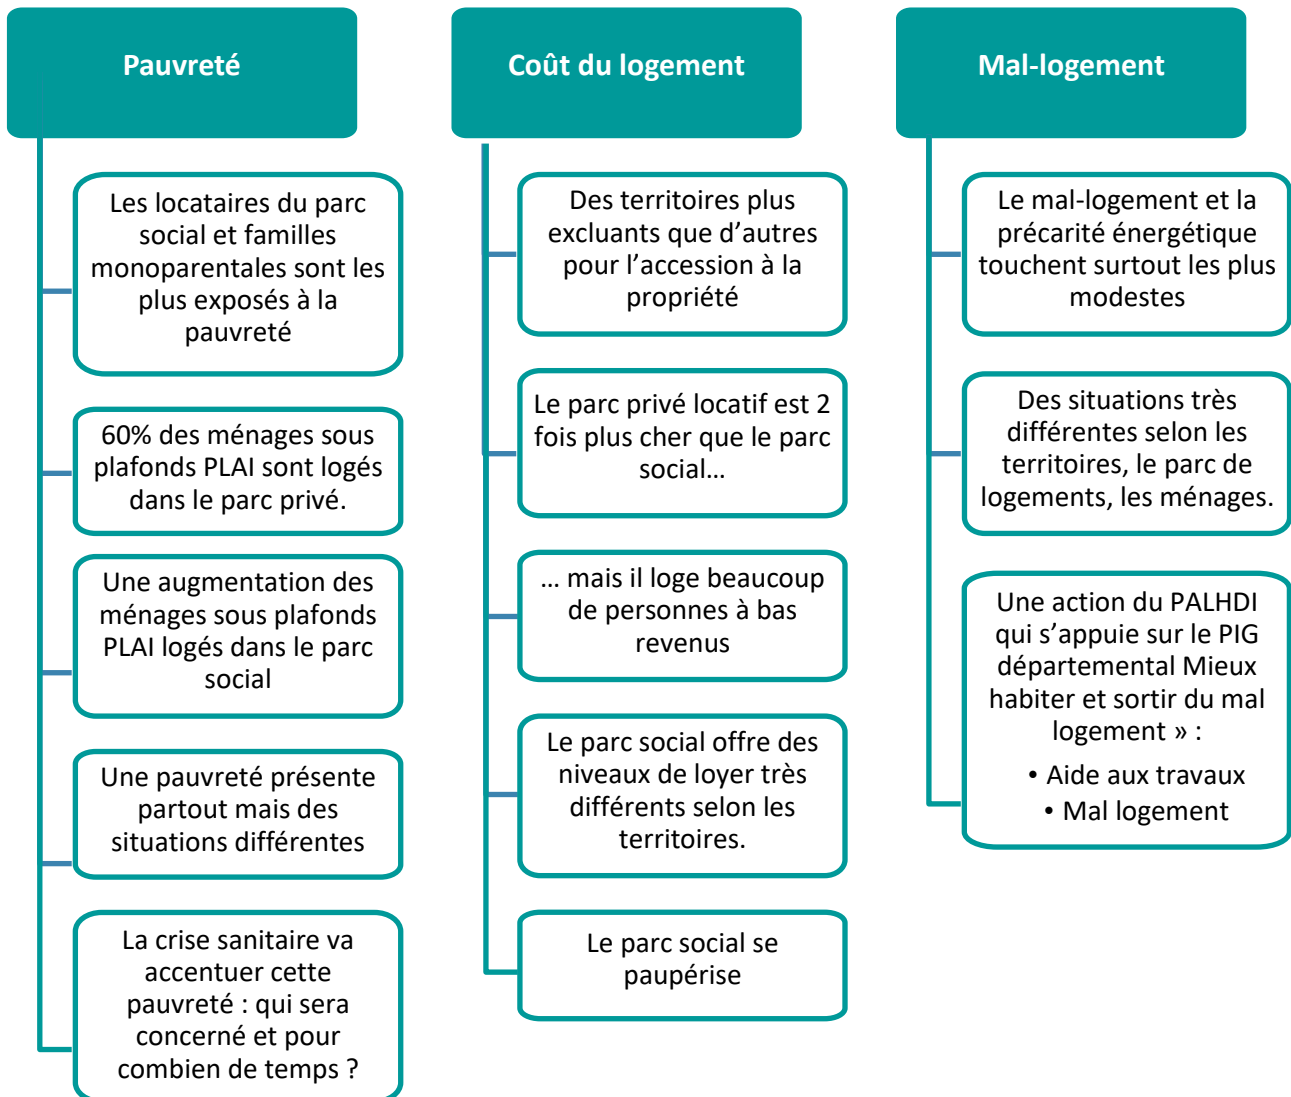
Pauvreté

Les locataires du parc social et familles monoparentales sont les plus exposés à la pauvreté

60% des ménages sous plafonds PLAI sont logés dans le parc privé.

Une augmentation des ménages sous plafonds PLAI logés dans le parc social

Une pauvreté présente partout mais des situations différentes

La crise sanitaire va accentuer cette pauvreté : qui sera concerné et pour combien de temps ?

Coût du logement

Des territoires plus excluants que d'autres pour l'accession à la propriété

Le parc privé locatif est 2 fois plus cher que le parc social…

… mais il loge beaucoup de personnes à bas revenus

Le parc social offre des niveaux de loyer très différents selon les territoires.

Le parc social se paupérise

Mal-logement

Le mal-logement et la précarité énergétique touchent surtout les plus modestes

Des situations très différentes selon les territoires, le parc de logements, les ménages.

Une action du PALHDI qui s'appuie sur le PIG départemental Mieux habiter et sortir du mal logement » :
• Aide aux travaux
• Mal logement